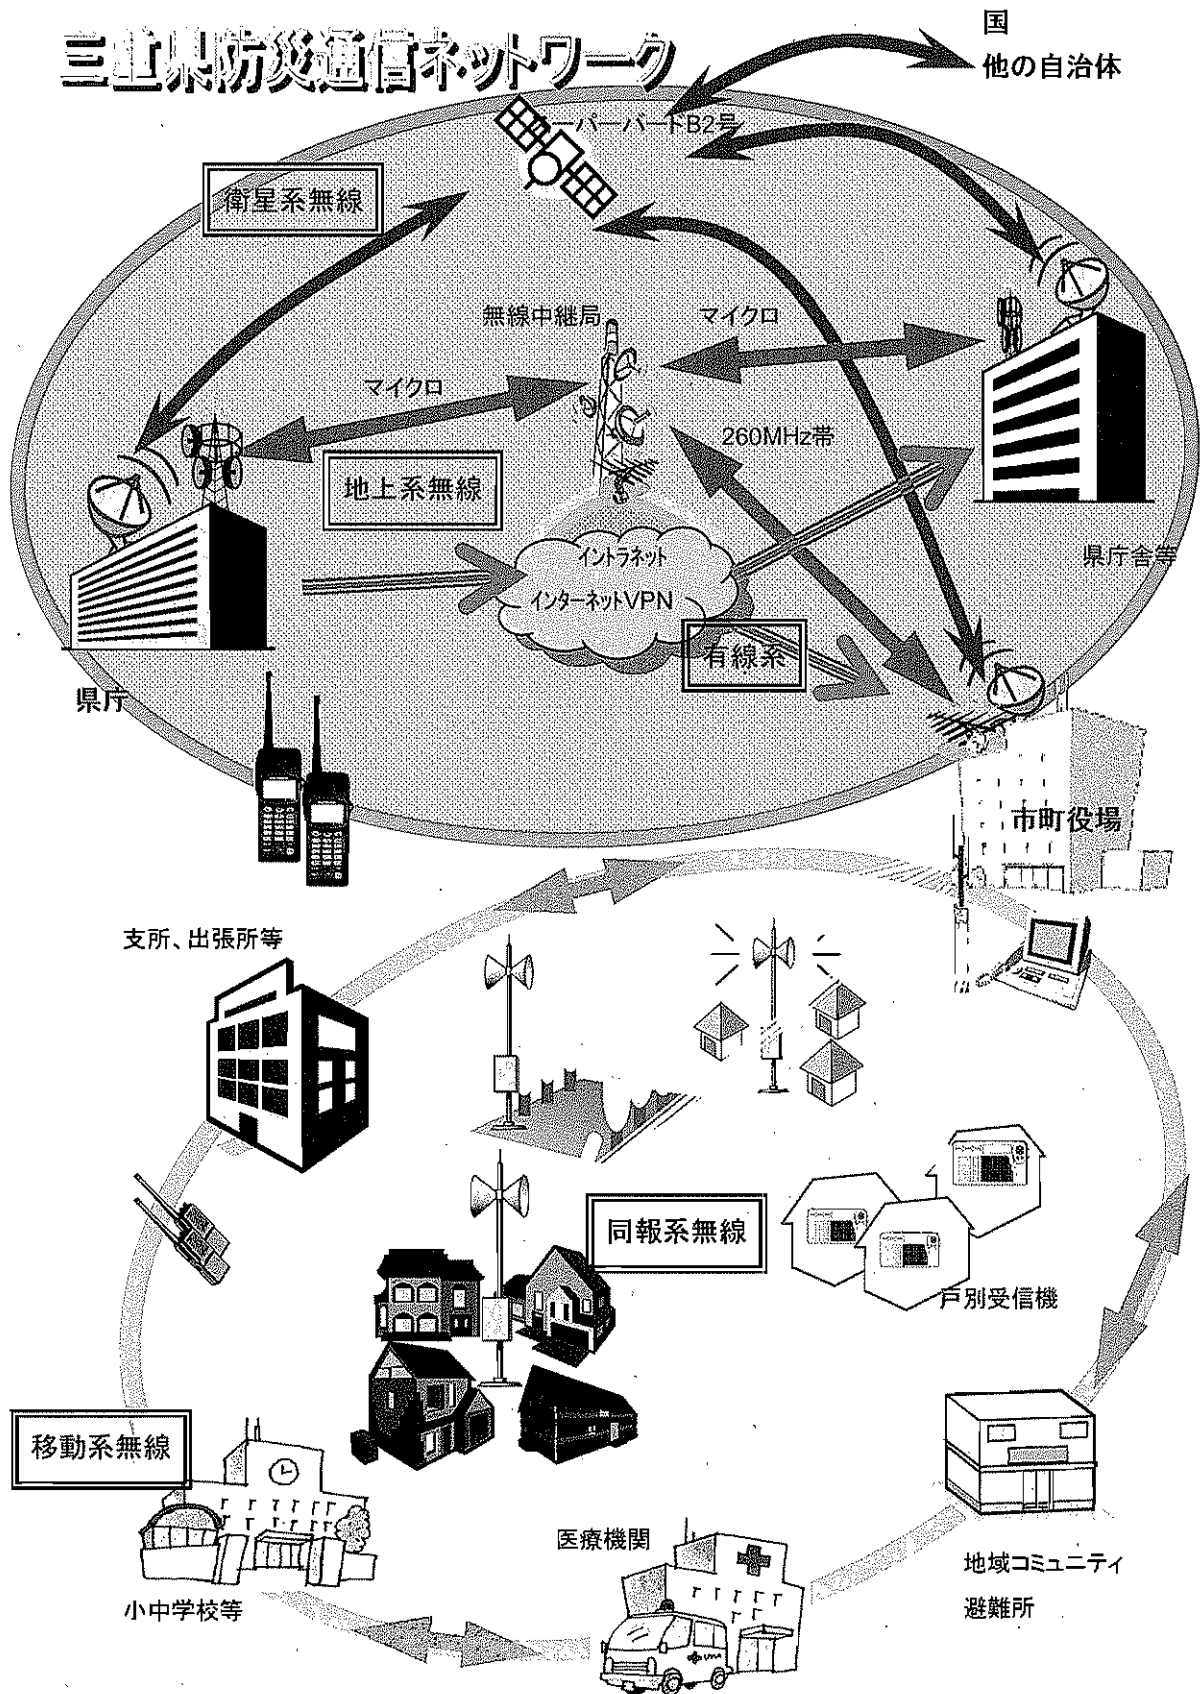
三重県防災通信ネットワーク

国
他の自治体

スーパーバードB2号

衛星系無線

無線中継局

マイクロ

マイクロ

260MHz帯

地上系無線

イントラネット
インターネットVPN

有線系

県庁舎等

県庁

市町役場

支所、出張所等

同報系無線

戸別受信機

移動系無線

医療機関

地域コミュニティ
避難所

小中学校等